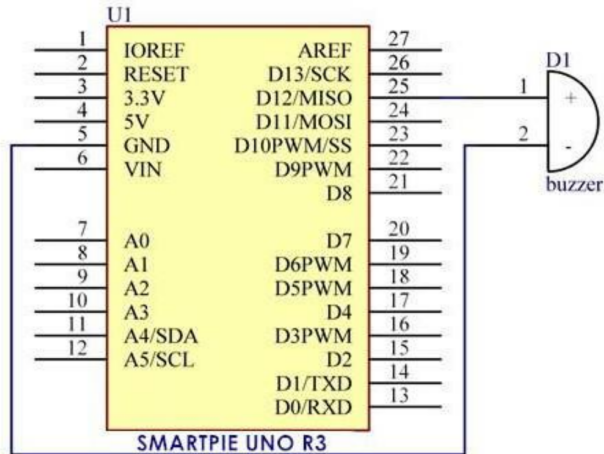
U1

| | | | |
|---|---|---|---|
| 1 | IOREF | AREF | 27 |
| 2 | RESET | D13/SCK | 26 |
| 3 | 3.3V | D12/MISO | 25 |
| 4 | 5V | D11/MOSI | 24 |
| 5 | GND | D10PWM/SS | 23 |
| 6 | VIN | D9PWM | 22 |
| | | D8 | 21 |
| 7 | A0 | D7 | 20 |
| 8 | A1 | D6PWM | 19 |
| 9 | A2 | D5PWM | 18 |
| 10 | A3 | D4 | 17 |
| 11 | A4/SDA | D3PWM | 16 |
| 12 | A5/SCL | D2 | 15 |
| | | D1/TXD | 14 |
| | | D0/RXD | 13 |

SMARTPIE UNO R3

D1
1
2
+
-
buzzer